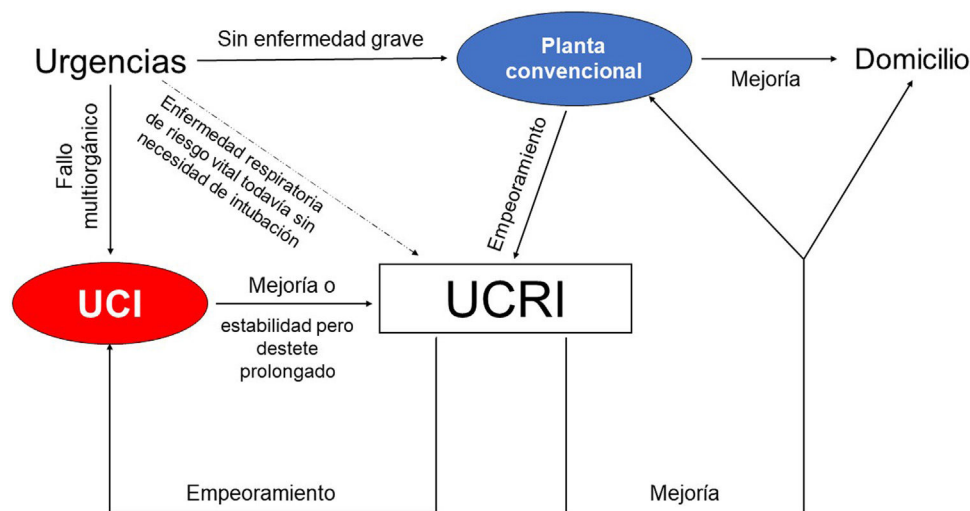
Urgencias

Sin enfermedad grave

Planta convencional

Mejoría

Domicilio

Fallo multiorgánico

Enfermedad respiratoria de riesgo vital todavía sin necesidad de intubación

Empeoramiento

UCI

Mejoría o

estabilidad pero destete prolongado

UCRI

Empeoramiento

Mejoría